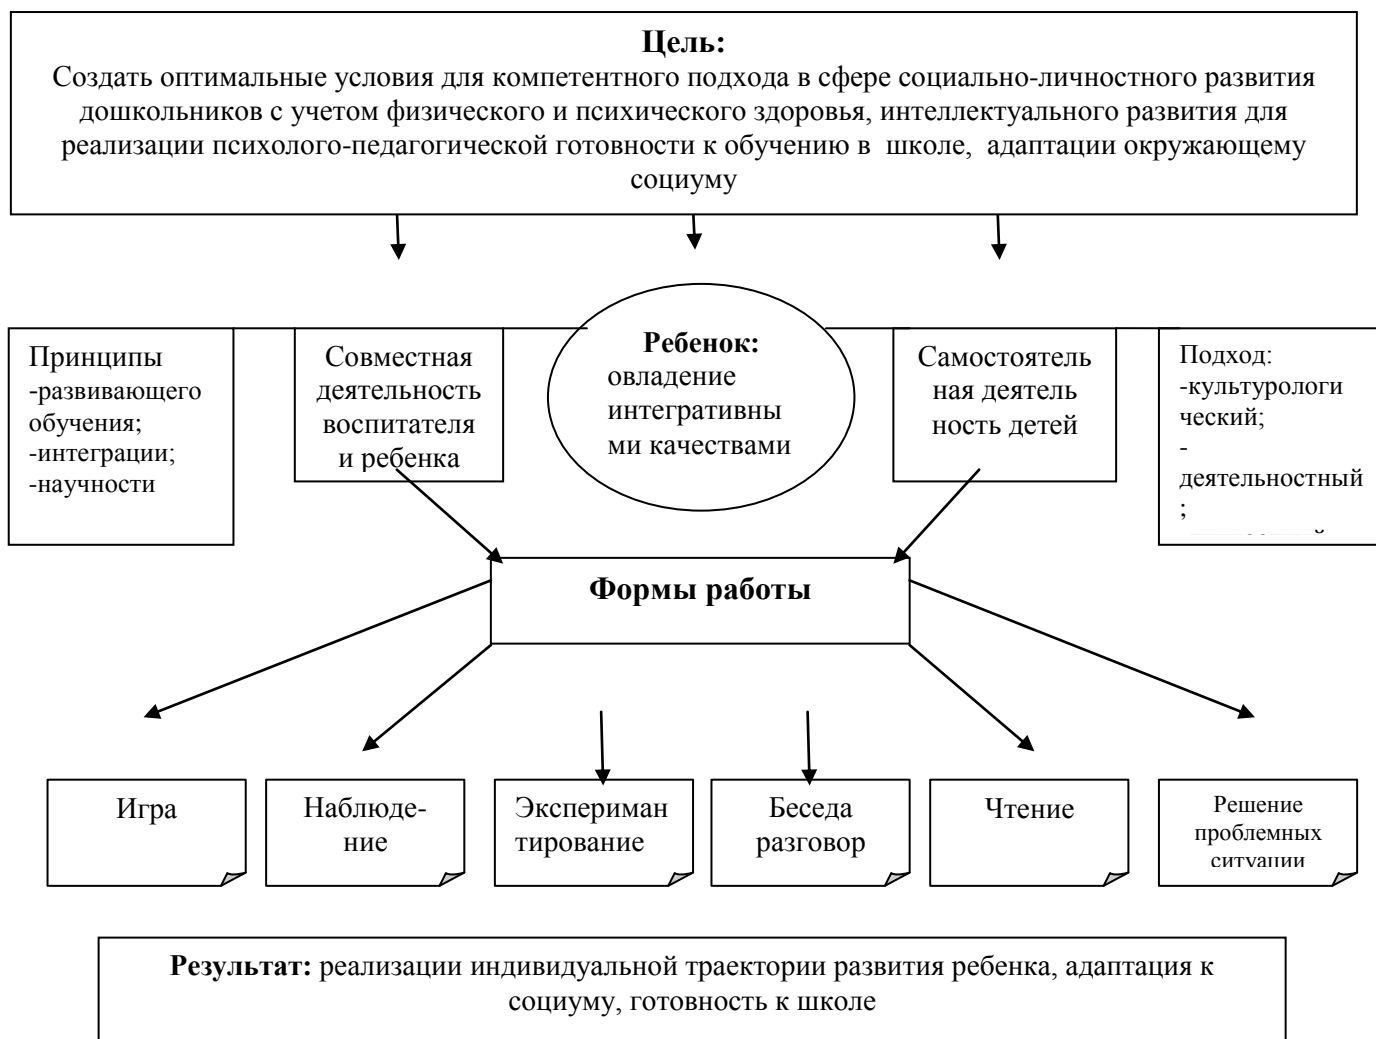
**Цель:**
Создать оптимальные условия для компетентного подхода в сфере социально-личностного развития дошкольников с учетом физического и психического здоровья, интеллектуального развития для реализации психолого-педагогической готовности к обучению в школе, адаптации окружающему социуму

Принципы
-развивающего обучения;
-интеграции;
-научности

Совместная деятельность воспитателя и ребенка

**Ребенок:**
овладение интегративными качествами

Самостоятельная деятельность детей

Подход:
-культурологический;
-деятельностный;
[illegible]

**Формы работы**

Игра

Наблюдение

Эксперимантирование

Беседа разговор

Чтение

Решение проблемных ситуации

**Результат:** реализации индивидуальной траектории развития ребенка, адаптация к социуму, готовность к школе